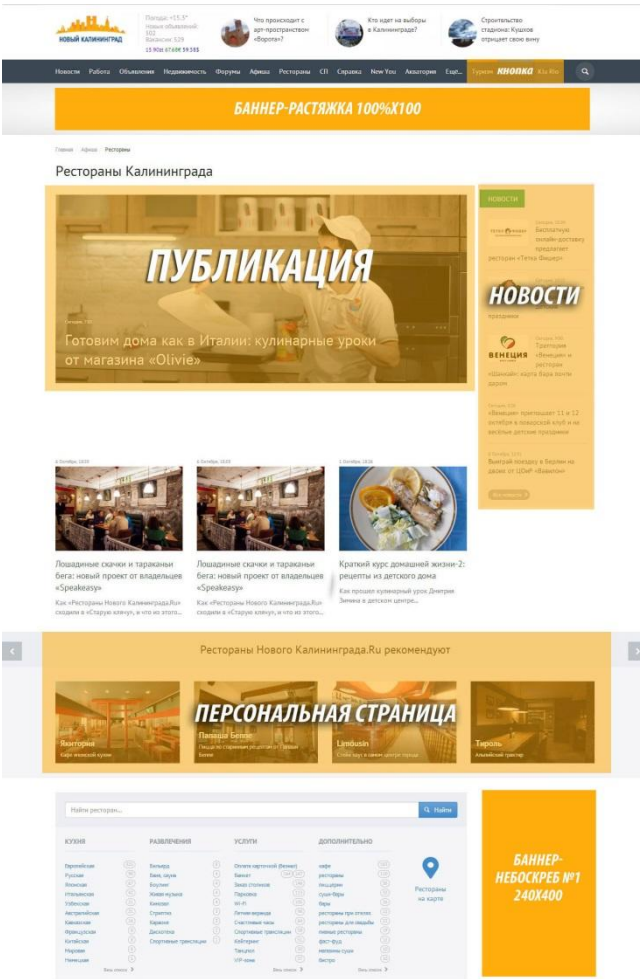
НОВЫЙ КАЛИНИНГРАД

Погода: +15.5°
Новых объявлений: 302
Вакансии: 529
13.90зł 67.60€ 59.58$

Что происходит с арт-пространством «Ворота»?

Кто идет на выборы в Калининграде?

Строительство стадиона: Кушхов отрицает свою вину

Новости Работа Объявления Недвижимость Форумы Афиша Рестораны СП Справка New You Акватория Ещё... Туризм КНОПКА Kis Kis

БАННЕР-РАСТЯЖКА 100%Х100

Главная / Афиша / Рестораны

Рестораны Калининграда

ПУБЛИКАЦИЯ

Готовим дома как в Италии: кулинарные уроки от магазина «Olivie»

НОВОСТИ

Бесплатную онлайн-доставку предлагает ресторан «Тетка Фишер»

НОВОСТИ

ВЕНЕЦИЯ
Траттория «Венеция» и ресторан «Шанхай» карта бара полн дарим

«Венеция» приглашает 11 и 12 октября в эллинский клуб и на веселые детские программи

Выиграй поездку в Берлин на двоих от ЦОИР «Вивилон»

Все новости

6 Октябрь 18:00
Лошадиные скачки и тараканьи бега: новый проект от владельцев «Speakeasy»
Как «Рестораны Нового Калининграда.Ru» сходили в «Старую клячу», и что из этого...

6 Октябрь 18:00
Лошадиные скачки и тараканьи бега: новый проект от владельцев «Speakeasy»
Как «Рестораны Нового Калининграда.Ru» сходили в «Старую клячу», и что из этого...

5 Октябрь 18:00
Краткий курс домашней жизни-2: рецепты из детского дома
Как прошел кулинарный урок Дмитрия Зимина в детском центре...

Рестораны Нового Калининграда.Ru рекомендуют

ПЕРСОНАЛЬНАЯ СТРАНИЦА

Янтория
Палацце Белле
Lambusin
Тироль

Найти ресторан... Найти

КУХНЯ
Европейская
Русская
Японская
Итальянская
Узбекская
Австралийская
Кавказская
Французская
Китайская
Мировая
Немецкая
Весь список

РАЗВЛЕЧЕНИЯ
Бильярд
Баня, сауна
Боулинг
Живая музыка
Кинозал
Стриптиз
Караоке
Дискотека
Спортивные трансляции
Весь список

УСЛУГИ
Оплата карточкой (безнал)
Банкет
Заказ столиков
Парковка
Wi-Fi
Летняя веранда
Счастливые часы
Спортивные трансляции
Кейтеринг
Танцпол
VIP-зона
Весь список

ДОПОЛНИТЕЛЬНО
кафе
рестораны
пиццерии
суши-бары
бары
рестораны при отелях
рестораны для свадьбы
пивные рестораны
фаст-фуд
кофейни
бистро
Весь список

Рестораны на карте

БАННЕР-НЕБОСКРЕБ №1 240Х400